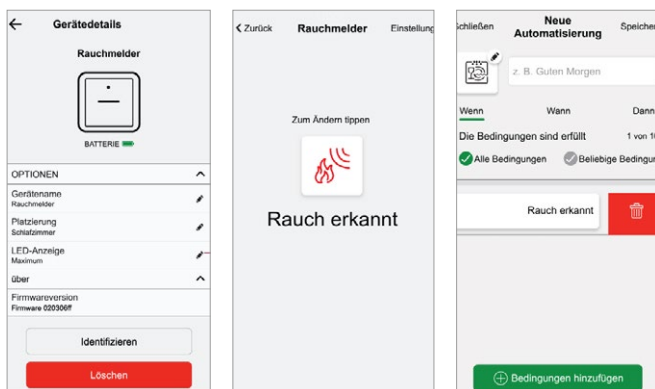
Gerätedetails

Rauchmelder

BATTERIE

OPTIONEN

Gerätename
Rauchmelder

Platzierung
Schlafzimmer

LED-Anzeige
Maximum

über

Firmwareversion
Firmware 020306ff

Identifizieren

Löschen

< Zurück Rauchmelder Einstellung

Zum Ändern tippen

Rauch erkannt

chließen Neue Automatisierung Speicher

z. B. Guten Morgen

Wenn Wann Dann

Die Bedingungen sind erfüllt 1 von 1

Alle Bedingungen Beliebige Bedingun

Rauch erkannt

Bedingungen hinzufügen